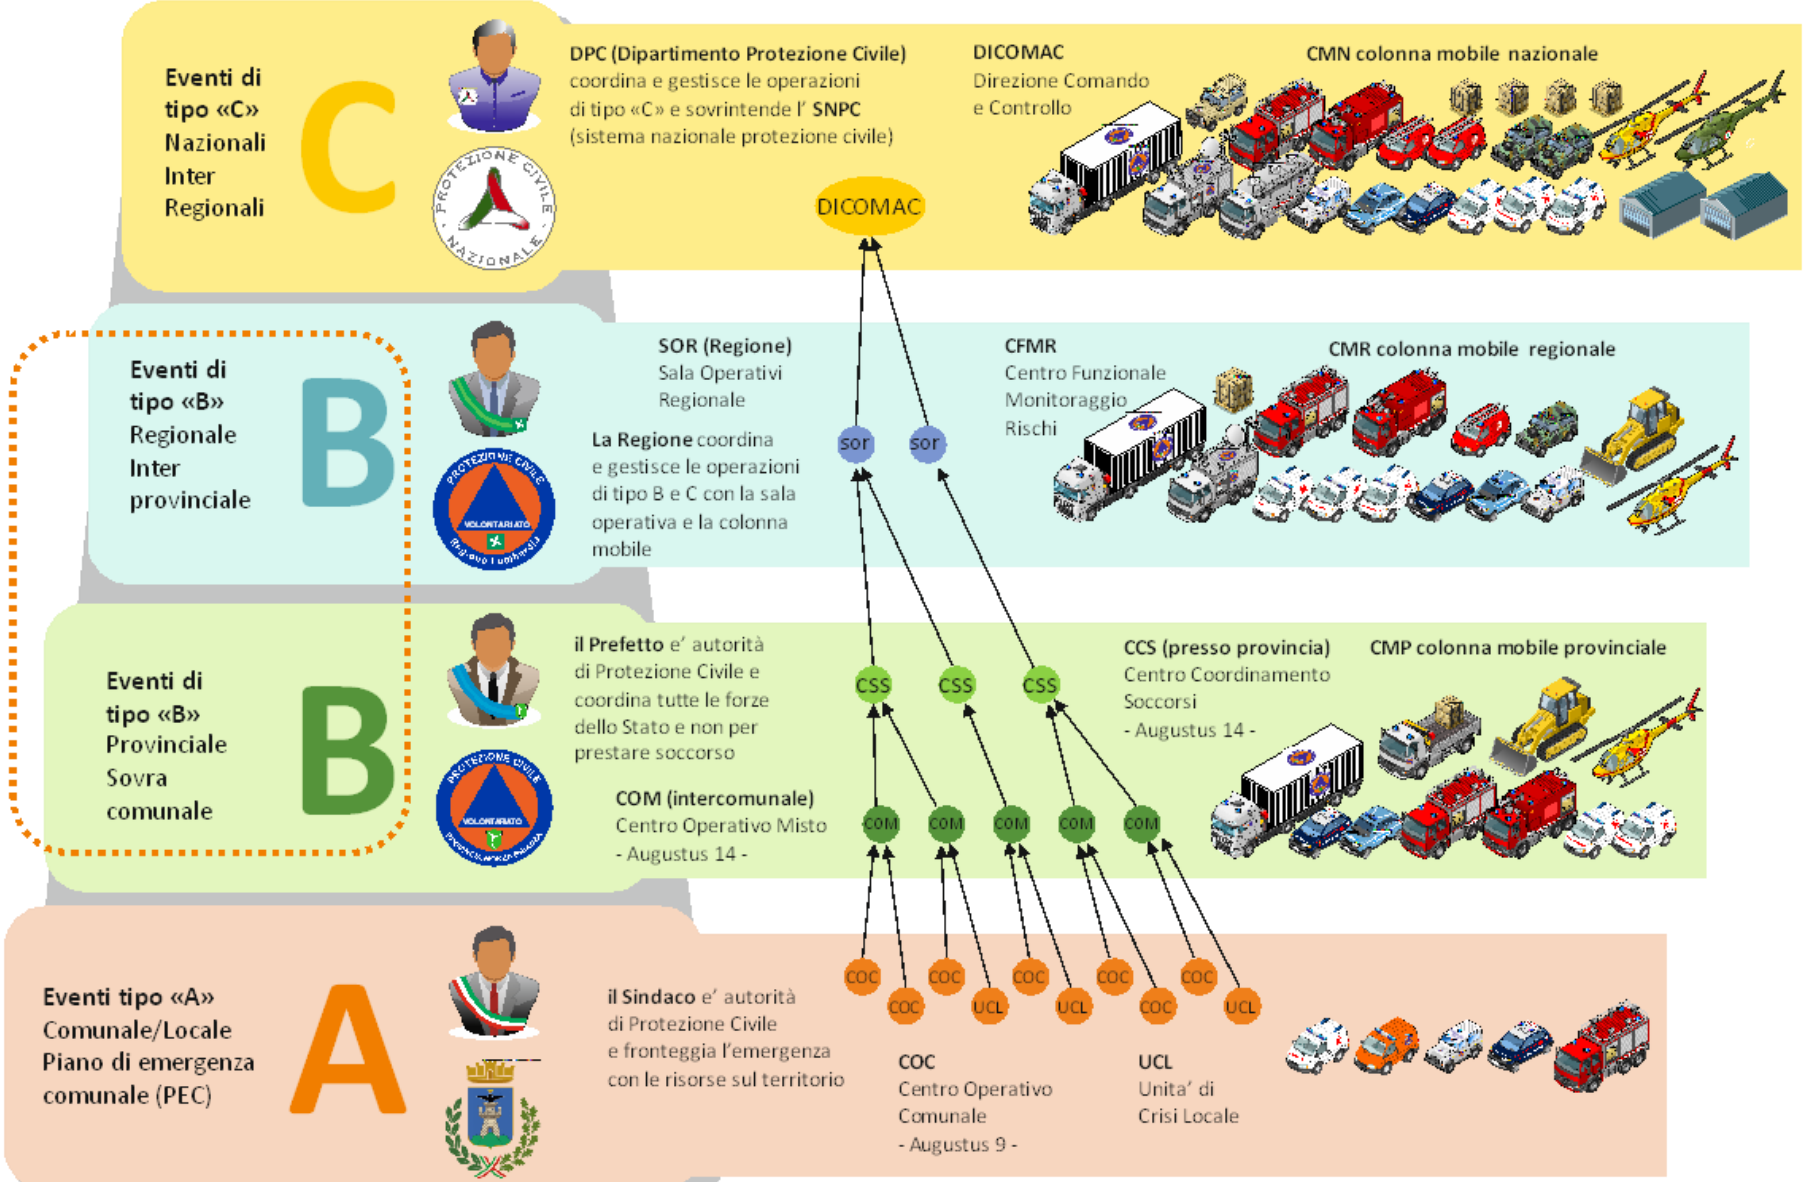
Eventi di tipo «C» Nazionali Inter Regionali

C

PROTEZIONE CIVILE NAZIONALE

DPC (Dipartimento Protezione Civile) coordina e gestisce le operazioni di tipo «C» e sovrintende l' SNPC (sistema nazionale protezione civile)

DICOMAC Direzione Comando e Controllo

CMN colonna mobile nazionale

DICOMAC

Eventi di tipo «B» Regionale Inter provinciale

B

PROTEZIONE CIVILE VOLONTARIATO Regione Lombardia

SOR (Regione) Sala Operativi Regionale

La Regione coordina e gestisce le operazioni di tipo B e C con la sala operativa e la colonna mobile

sor

sor

CFMR Centro Funzionale Monitoraggio Rischi

CMR colonna mobile regionale

Eventi di tipo «B» Provinciale Sovra comunale

B

PROTEZIONE CIVILE VOLONTARIATO

il Prefetto e' autorità di Protezione Civile e coordina tutte le forze dello Stato e non per prestare soccorso

CSS

CSS

CSS

CCS (presso provincia) Centro Coordinamento Soccorsi - Augustus 14 -

CMP colonna mobile provinciale

COM (intercomunale) Centro Operativo Misto - Augustus 14 -

COM

COM

COM

COM

COM

Eventi tipo «A» Comunale/Locale Piano di emergenza comunale (PEC)

A

il Sindaco e' autorità di Protezione Civile e fronteggia l'emergenza con le risorse sul territorio

COC

COC

COC

UCL

COC

UCL

COC

COC

COC

UCL

COC Centro Operativo Comunale - Augustus 9 -

UCL Unita' di Crisi Locale